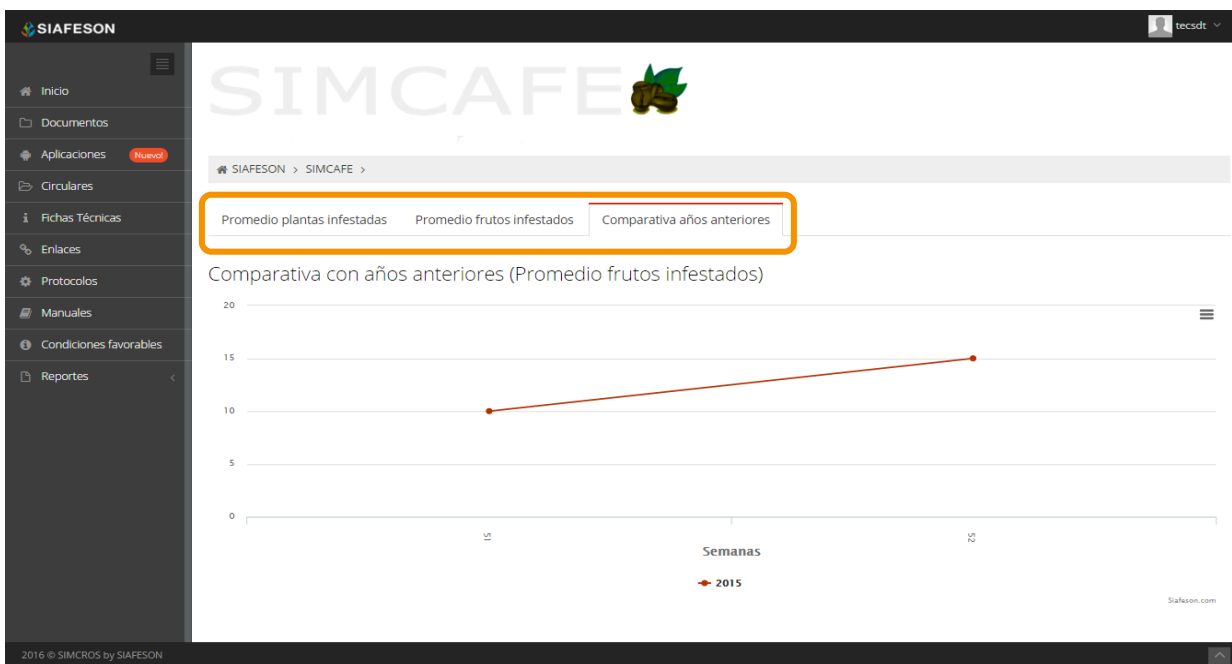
SIAFESON

tecsdt

Inicio
Documentos
Aplicaciones Nuevo!
Circulares
Fichas Técnicas
Enlaces
Protocolos
Manuales
Condiciones favorables
Reportes

SIMCAFE

SIAFESON > SIMCAFE >

Promedio plantas infestadas | Promedio frutos infestados | Comparativa años anteriores

Comparativa con años anteriores (Promedio frutos infestados)

20
15
10
5
0

51
52

Semanas

2015

Siafeson.com

2016 © SIMCROS by SIAFESON